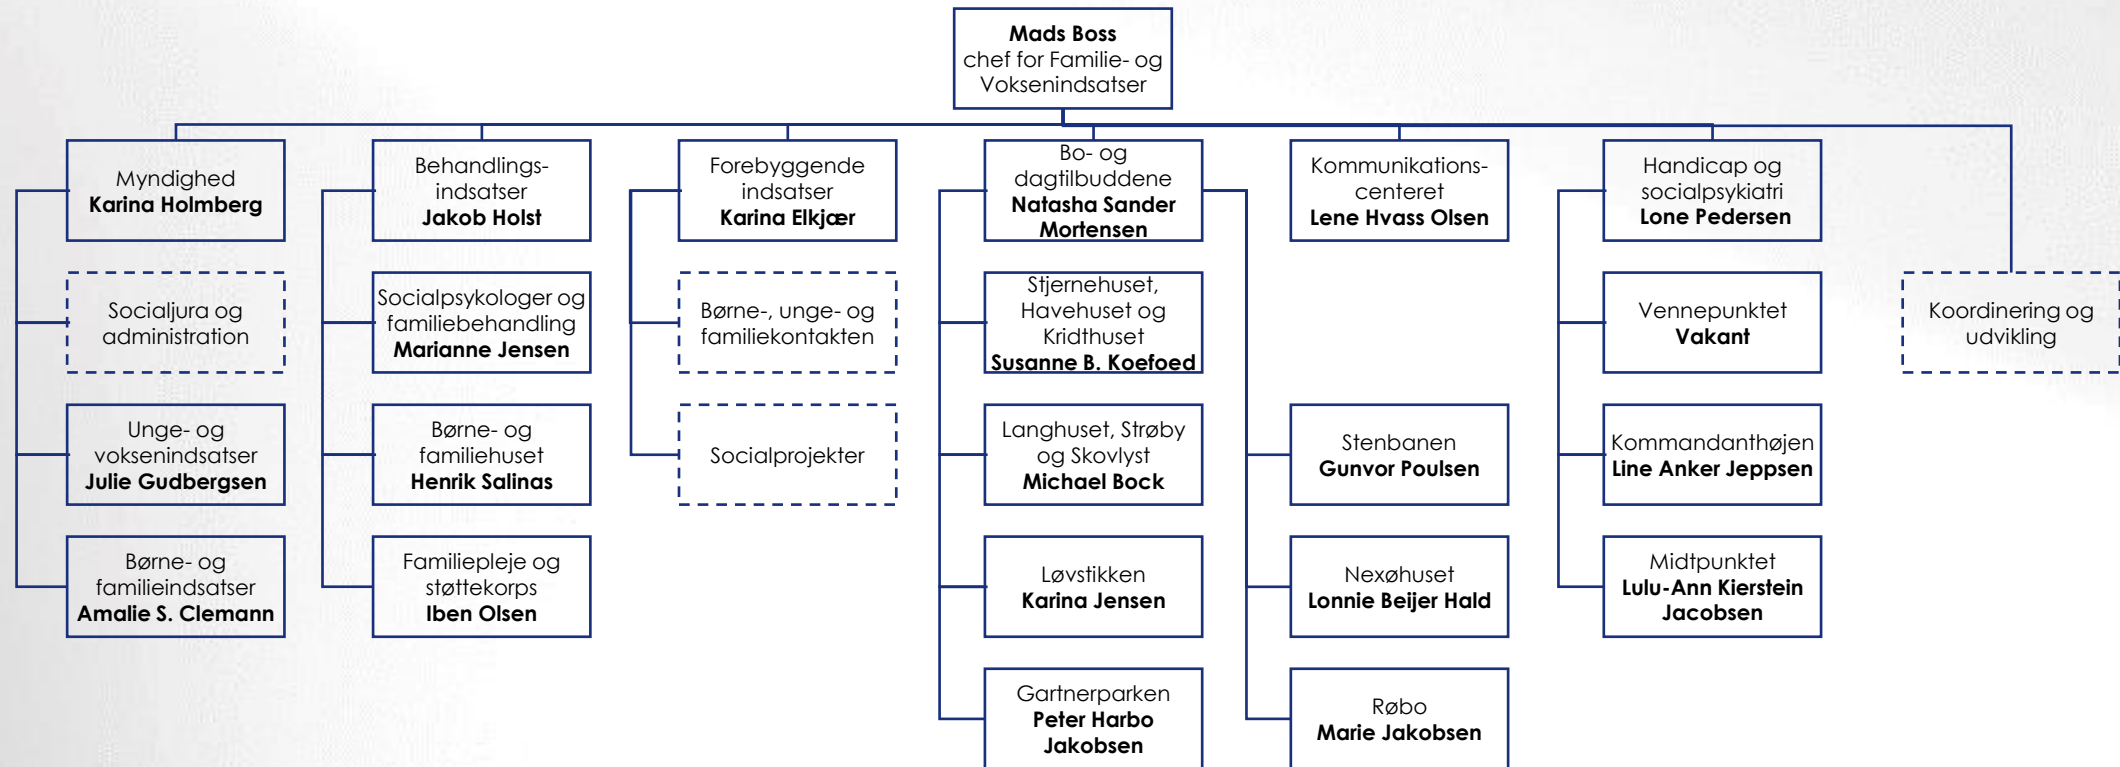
Mads Boss
chef for Familie- og Voksenindsatser

Myndighed
Karina Holmberg

Socialjura og administration

Unge- og voksenindsatser
Julie Gudbergsen

Børne- og familieindsatser
Amalie S. Clemann

Behandlingsindsatser
Jakob Holst

Socialpsykologer og familiebehandling
Marianne Jensen

Børne- og familiehuset
Henrik Salinas

Familiepleje og støttekorps
Iben Olsen

Forebyggende indsatser
Karina Elkjær

Børne-, unge- og familiekontakten

Socialprojekter

Bo- og dagtilbuddene
Natasha Sander Mortensen

Stjernehuset, Havehuset og Kridthuset
Susanne B. Koefoed

Langhuset, Strøby og Skovlyst
Michael Bock

Løvstikken
Karina Jensen

Gartnerparken
Peter Harbo Jakobsen

Kommunikationscenteret
Lene Hvass Olsen

Stenbanen
Gunvor Poulsen

Nexøhuset
Lonnie Beijer Hald

Røbo
Marie Jakobsen

Handicap og socialpsykiatri
Lone Pedersen

Vennepunktet
Vakant

Kommandanthøjen
Line Anker Jeppsen

Midtpunktet
Lulu-Ann Kierstein Jacobsen

Koordinering og udvikling